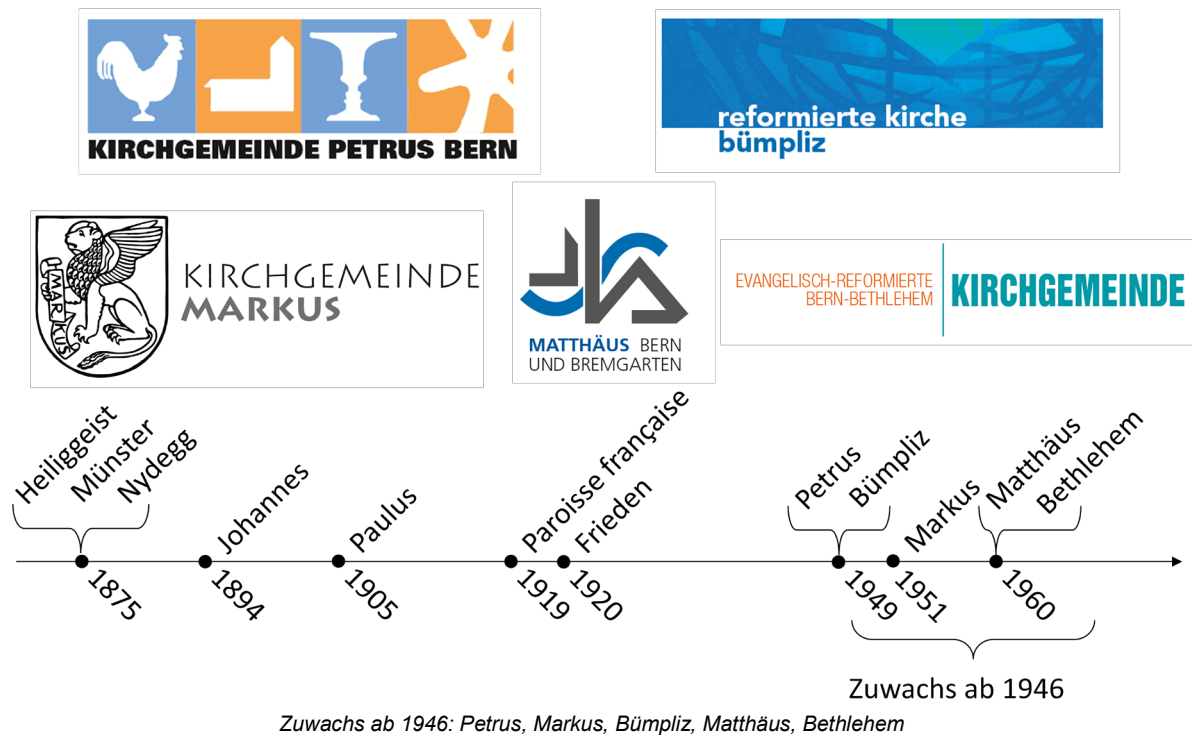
KIRCHGEMEINDE PETRUS BERN

reformierte kirche bümpliz

KIRCHGEMEINDE MARKUS

MARKUS

MATTHÄUS BERN UND BREMGARTEN

EVANGELISCH-REFORMIERTE BERN-BETHLEHEM KIRCHGEMEINDE

Heiliggeist
Münster
Nydegg
1875

Johannes
1894

Paulus
1905

Paroisse française
1919

Frieden
1920

Petrus
Bümpliz
1949

Markus
1951

Matthäus
Bethlehem
1960

Zuwachs ab 1946

Zuwachs ab 1946: Petrus, Markus, Bümpliz, Matthäus, Bethlehem